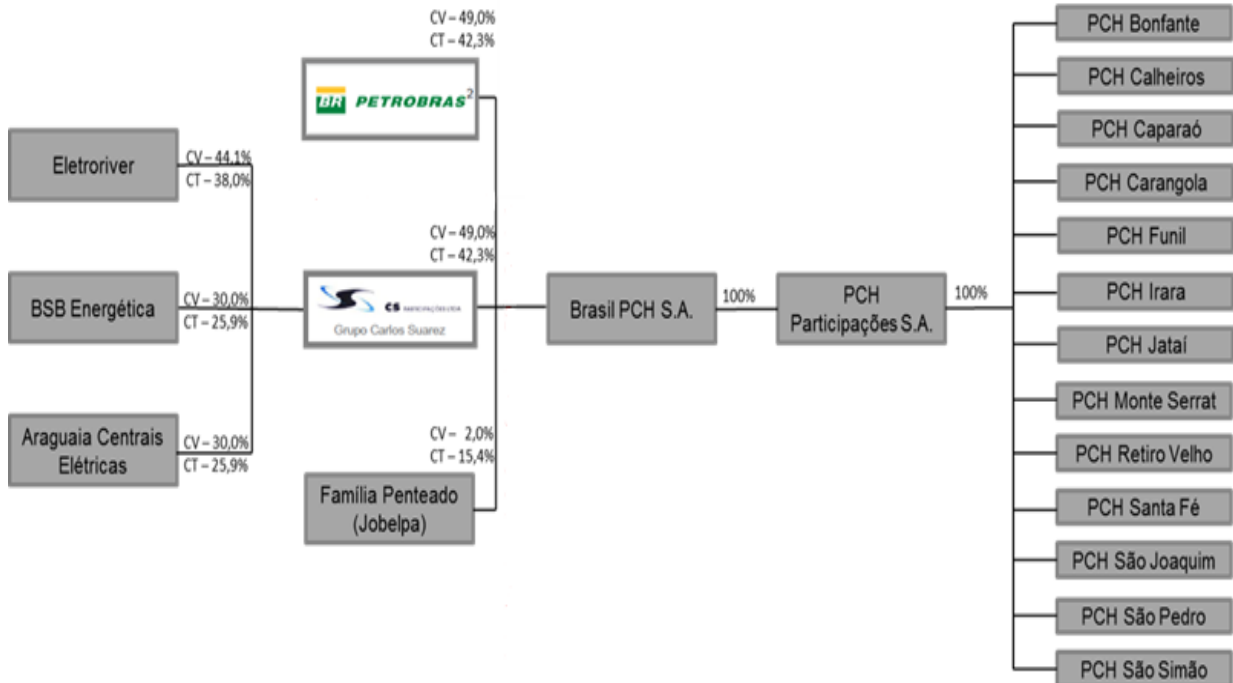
Eletroriver
CV – 44,1%
CT – 38,0%

BSB Energética
CV – 30,0%
CT – 25,9%

Araguaia Centrais Elétricas
CV – 30,0%
CT – 25,9%

CV – 49,0%
CT – 42,3%
BR PETROBRAS$^2$

CV – 49,0%
CT – 42,3%
CS PARTICIPAÇÕES LTDA
Grupo Carlos Suarez

CV – 2,0%
CT – 15,4%
Família Penteado (Jobelpa)

Brasil PCH S.A.
100%
PCH Participações S.A.
100%

PCH Bonfante
PCH Calheiros
PCH Caparaó
PCH Carangola
PCH Funil
PCH Irara
PCH Jataí
PCH Monte Serrat
PCH Retiro Velho
PCH Santa Fé
PCH São Joaquim
PCH São Pedro
PCH São Simão